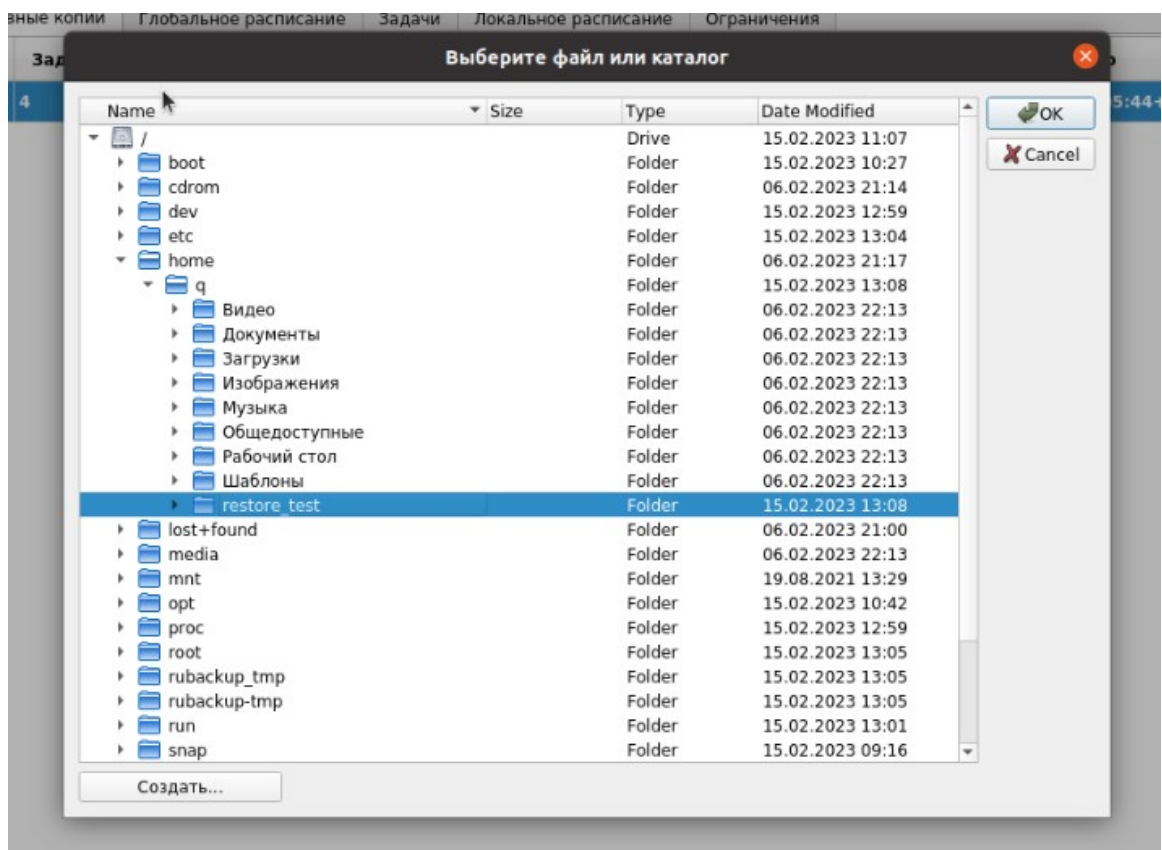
вные копии | Глобальное расписание | Задачи | Локальное расписание | Ограничения

Зад

4

5:44+

Выберите файл или каталог

| Name | Size | Type | Date Modified |
|---|---|---|---|
| / | | Drive | 15.02.2023 11:07 |
| boot | | Folder | 15.02.2023 10:27 |
| cdrom | | Folder | 06.02.2023 21:14 |
| dev | | Folder | 15.02.2023 12:59 |
| etc | | Folder | 15.02.2023 13:04 |
| home | | Folder | 06.02.2023 21:17 |
| q | | Folder | 15.02.2023 13:08 |
| Видео | | Folder | 06.02.2023 22:13 |
| Документы | | Folder | 06.02.2023 22:13 |
| Загрузки | | Folder | 06.02.2023 22:13 |
| Изображения | | Folder | 06.02.2023 22:13 |
| Музыка | | Folder | 06.02.2023 22:13 |
| Общедоступные | | Folder | 06.02.2023 22:13 |
| Рабочий стол | | Folder | 06.02.2023 22:13 |
| Шаблоны | | Folder | 06.02.2023 22:13 |
| restore_test | | Folder | 15.02.2023 13:08 |
| lost+found | | Folder | 06.02.2023 21:00 |
| media | | Folder | 06.02.2023 22:13 |
| mnt | | Folder | 19.08.2021 13:29 |
| opt | | Folder | 15.02.2023 10:42 |
| proc | | Folder | 15.02.2023 12:59 |
| root | | Folder | 15.02.2023 13:05 |
| rubackup_tmp | | Folder | 15.02.2023 13:05 |
| rubackup-tmp | | Folder | 15.02.2023 13:05 |
| run | | Folder | 15.02.2023 13:01 |
| snap | | Folder | 15.02.2023 09:16 |

OK

Cancel

Создать...